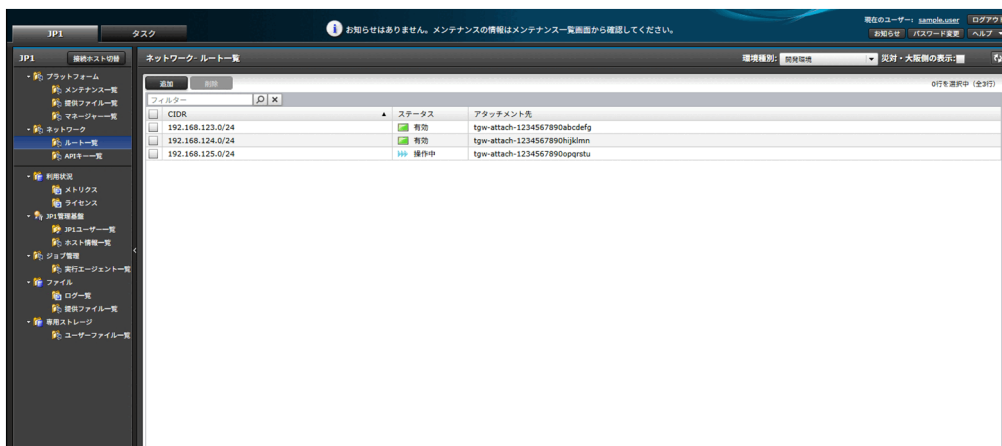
JP1 タスク

お知らせはありません。メンテナンスの情報はメンテナンス一覧画面から確認してください。

現在のユーザー: sample.user ログアウ

お知らせ パスワード変更 ヘルプ

JP1 接続ホスト切替

プラットフォーム
メンテナンス一覧
提供ファイル一覧
マネージャー一覧
ネットワーク
ルート一覧
APIキー一覧
利用状況
メトリクス
ライセンス
JP1管理基盤
JP1ユーザー一覧
ホスト情報一覧
ジョブ管理
実行エージェント一覧
ファイル
ログ一覧
提供ファイル一覧
専用ストレージ
ユーザーファイル一覧

ネットワーク- ルート一覧

環境種別: 開発環境 災対・大阪側の表示:

追加 削除

0行を選択中 (全3行)

フィルター

| CIDR | ステータス | アタッチメント先 |
|---|---|---|
| 192.168.123.0/24 | 有効 | tgw-attach-1234567890abcdefg |
| 192.168.124.0/24 | 有効 | tgw-attach-1234567890hijklmn |
| 192.168.125.0/24 | 操作中 | tgw-attach-1234567890opqrstu |